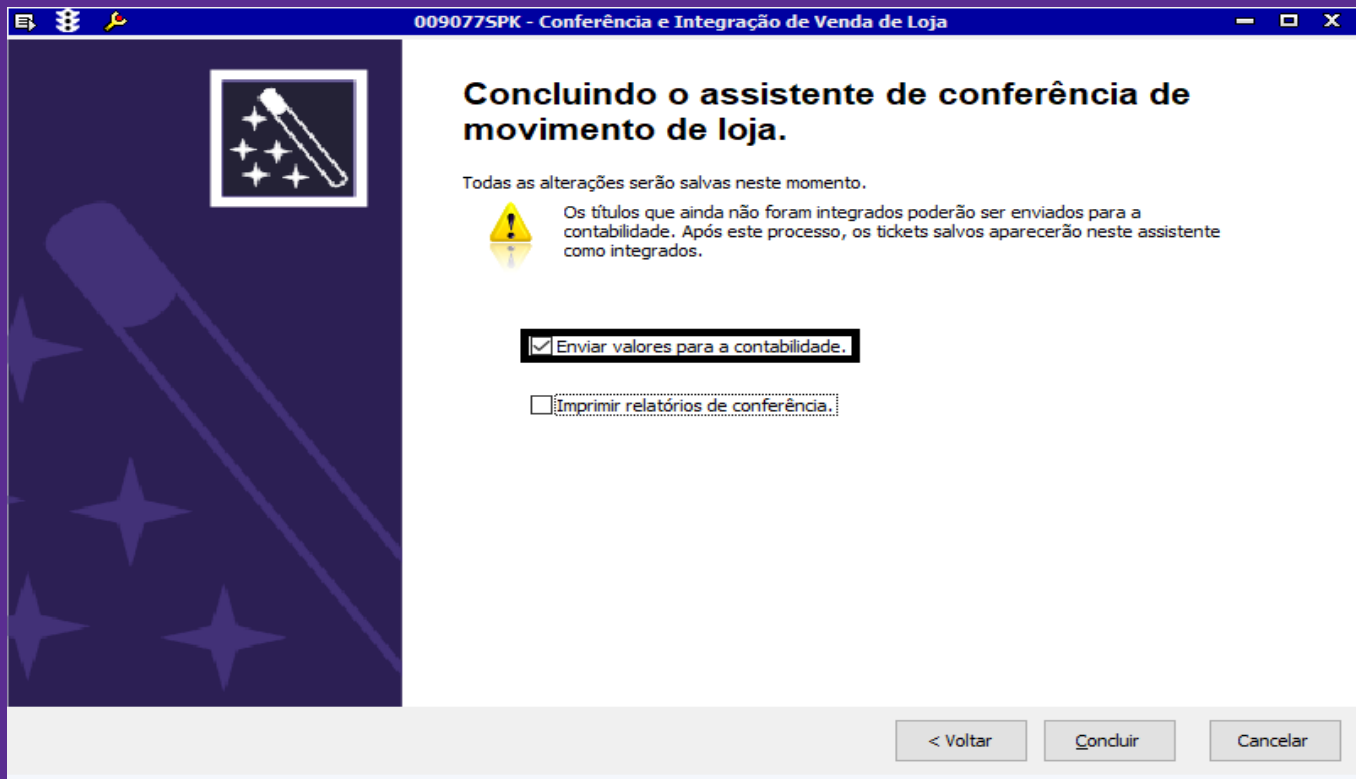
009077SPK - Conferência e Integração de Venda de Loja

Concluindo o assistente de conferência de movimento de loja.

Todas as alterações serão salvas neste momento.

Os títulos que ainda não foram integrados poderão ser enviados para a contabilidade. Após este processo, os tickets salvos aparecerão neste assistente como integrados.

Enviar valores para a contabilidade.

Imprimir relatórios de conferência.

< Voltar | Concluir | Cancelar